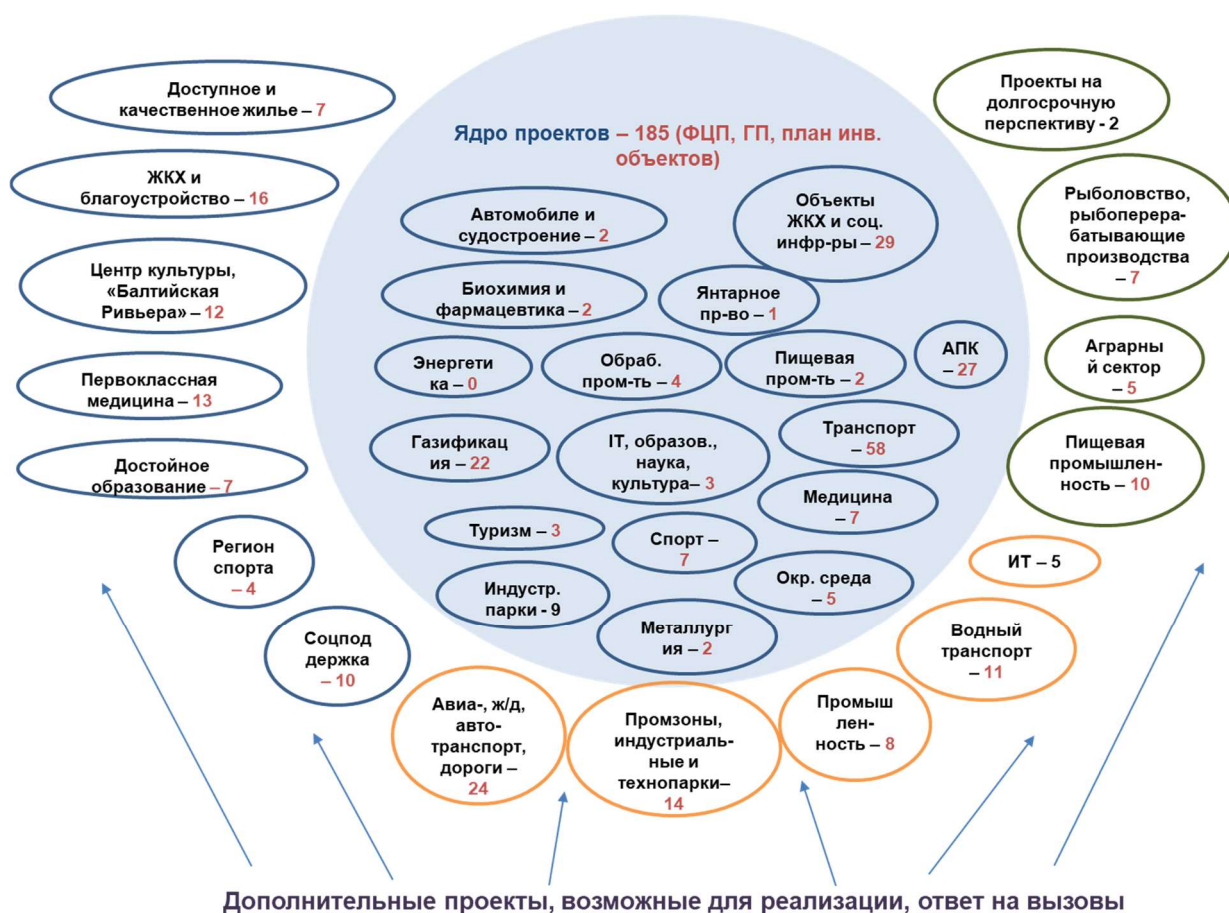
Доступное и качественное жилье – 7

ЖКХ и благоустройство – 16

Центр культуры, «Балтийская Ривьера» – 12

Первоклассная медицина – 13

Достойное образование – 7

Регион спорта – 4

Соцподдержка – 10

Ядро проектов – 185 (ФЦП, ГП, план инв. объектов)

Автомобиле и судостроение – 2

Объекты ЖКХ и соц. инфр-ры – 29

Биохимия и фармацевтика – 2

Янтарное пр-во – 1

Энергетика – 0

Обраб. пром-ть – 4

Пищевая пром-ть – 2

АПК – 27

Газификация – 22

IT, образов., наука, культура– 3

Транспорт – 58

Медицина – 7

Туризм – 3

Спорт – 7

Индустр. парки - 9

Окр. среда – 5

Металлургия – 2

Проекты на долгосрочную перспективу - 2

Рыболовство, рыбоперерабатывающие производства – 7

Аграрный сектор – 5

Пищевая промышленность – 10

ИТ – 5

Водный транспорт – 11

Промышленность – 8

Авиа-, ж/д, авто-транспорт, дороги – 24

Промзоны, индустриальные и технопарки– 14

Дополнительные проекты, возможные для реализации, ответ на вызовы